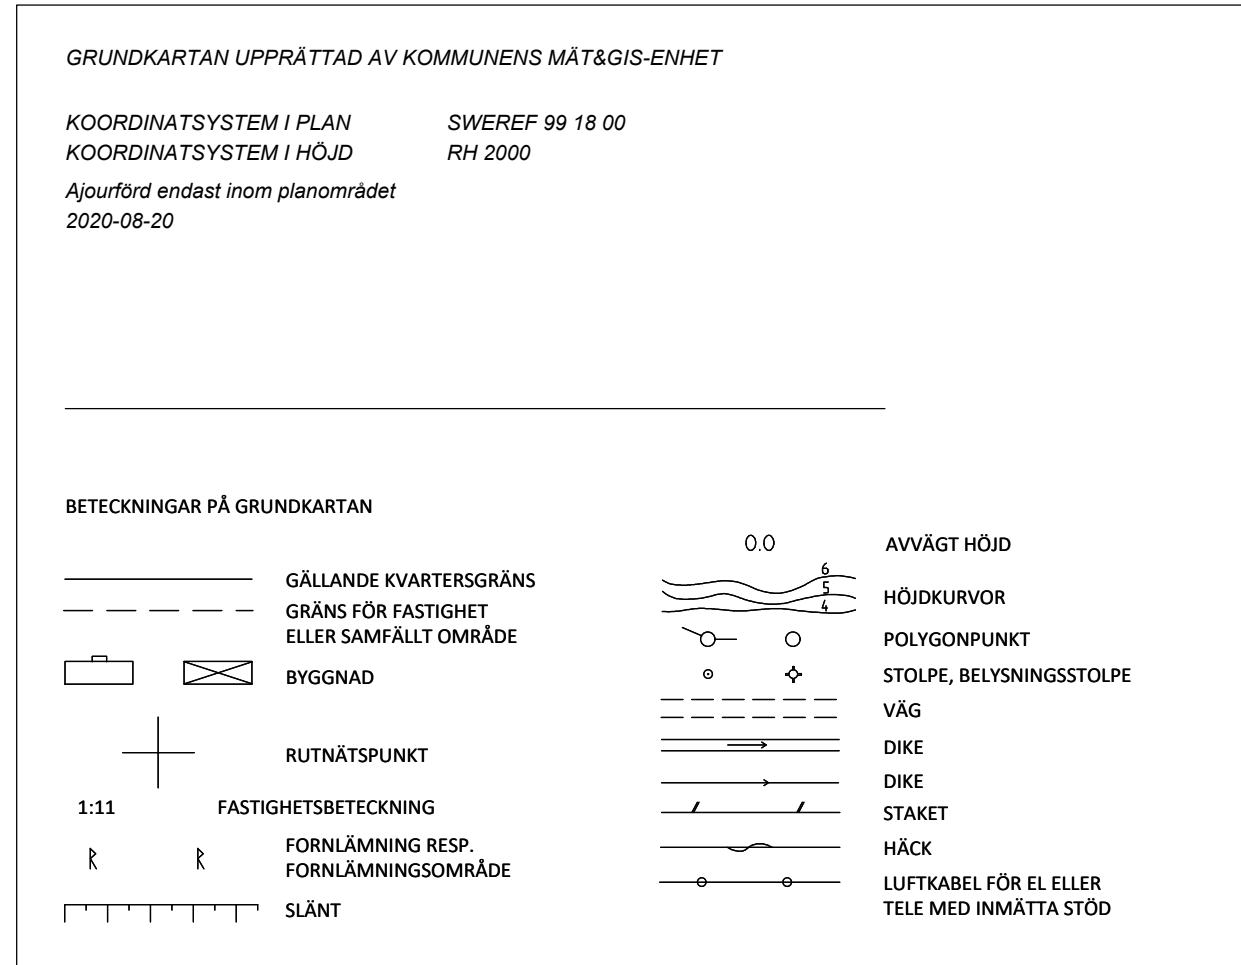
GRUNDKARTAN UPPRÄTTAD AV KOMMUNENS MÄT&GIS-ENHET

KOORDINATSYSTEM I PLAN SWEREF 99 18 00
KOORDINATSYSTEM I HÖJD RH 2000

Ajourförd endast inom planområdet
2020-08-20

BETECKNINGAR PÅ GRUNDKARTAN

GÄLLANDE KVARTERSGRÄNS

GRÄNS FÖR FASTIGHET ELLER SAMFÄLLT OMRÅDE

BYGGNAD

RUTNÄTSPUNKT

1:11 FASTIGHETSBETECKNING

ᚱ ᚱ FORNLÄMNING RESP. FORNLÄMNINGSOMRÅDE

SLÄNT

0.0 AVVÄGT HÖJD

6
5
4
HÖJDKURVOR

POLYGONPUNKT

STOLPE, BELYSNINGSSTOLPE

VÄG

DIKE

DIKE

STAKET

HÄCK

LUFTKABEL FÖR EL ELLER TELE MED INMÄTTA STÖD